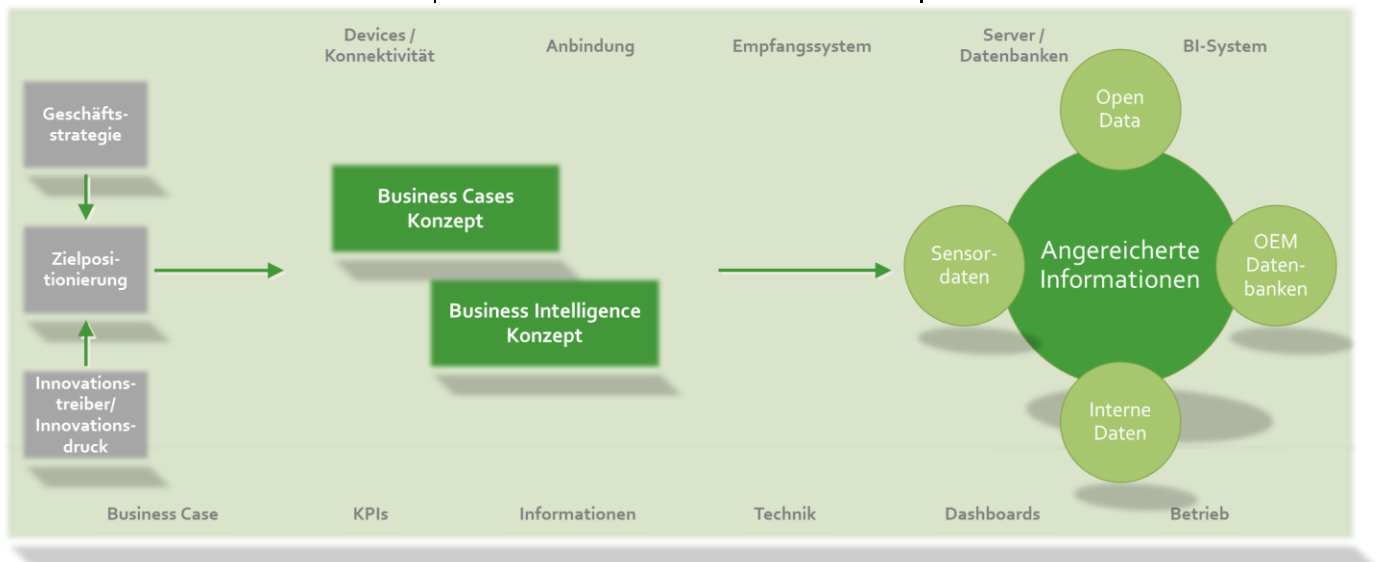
Devices / Konnektivität

Anbindung

Empfangssystem

Server / Datenbanken

BI-System

Geschäftsstrategie

Zielpositionierung

Innovationstreiber/ Innovationsdruck

Business Cases Konzept

Business Intelligence Konzept

Open Data

Sensordaten

Angereicherte Informationen

OEM Datenbanken

Interne Daten

Business Case

KPIs

Informationen

Technik

Dashboards

Betrieb